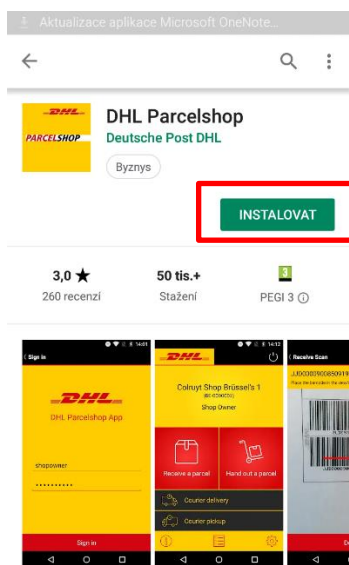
Aktualizace aplikace Microsoft OneNote...

DHL
PARCELSHOP

DHL Parcelshop
Deutsche Post DHL
Byznys

INSTALOVAT

3,0 ★
260 recenzí

50 tis.+
Stažení

3
PEGI 3 ⓘ

Sign in
DHL
DHL Parcelshop App
shopowner
..........
Sign in

DHL
Colruyt Shop Brüssel 1
Shop Owner
Receive a parcel
Hand out a parcel
Courier delivery
Courier pickup

Receive Scan
JJD0000000850919
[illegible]